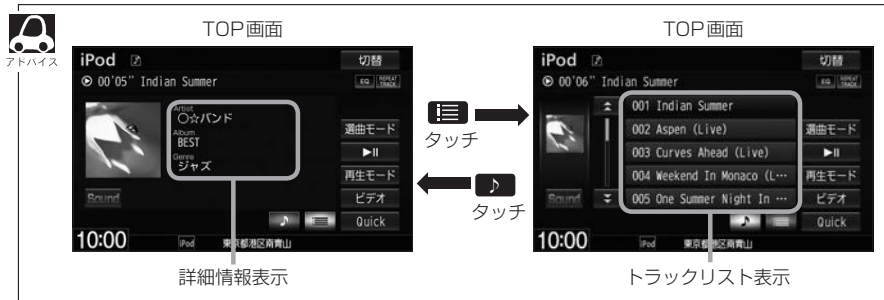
アドバイス

TOP画面

iPod
切替
00'05" Indian Summer
EQ REPEAT TRACK
Artist
○☆バンド
Album
BEST
Genre
ジャズ
選曲モード
►II
再生モード
ビデオ
Sound
Quick
10:00
iPod
東京都港区南青山

詳細情報表示

タッチ

タッチ

TOP画面

iPod
切替
00'06" Indian Summer
EQ REPEAT TRACK
001 Indian Summer
002 Aspen (Live)
003 Curves Ahead (Live)
004 Weekend In Monaco (L…
005 One Summer Night In …
選曲モード
►II
再生モード
ビデオ
Sound
Quick
10:00
iPod
東京都港区南青山

トラックリスト表示